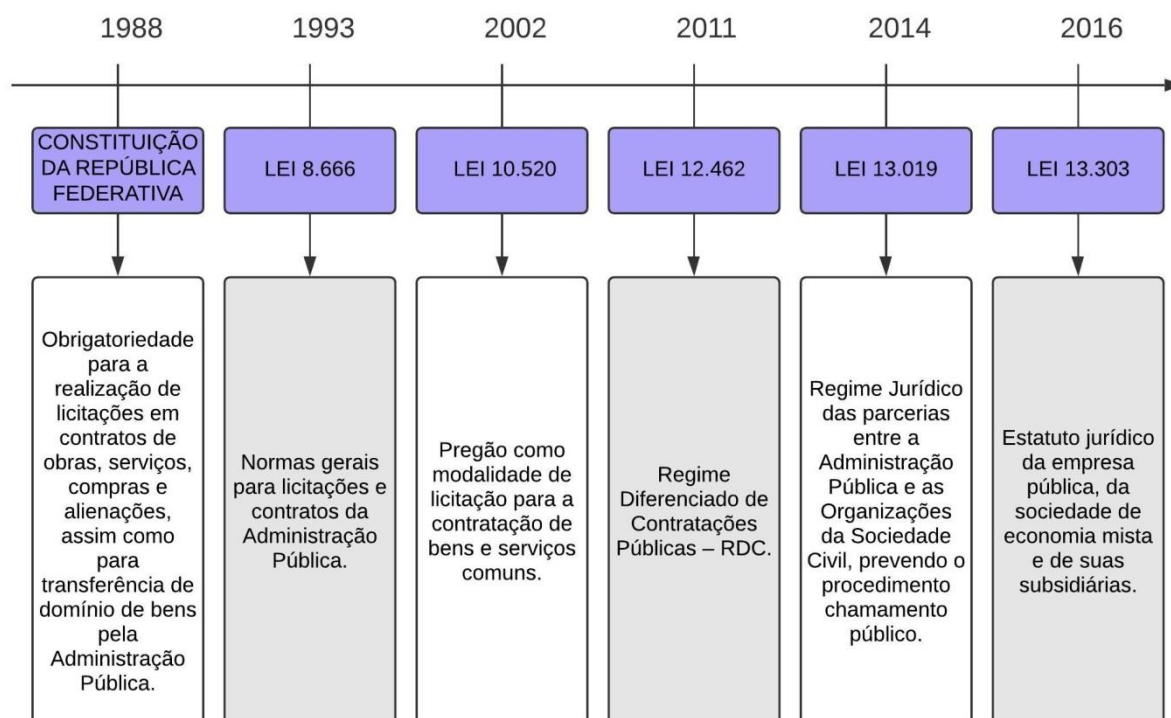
1988

CONSTITUIÇÃO DA REPÚBLICA FEDERATIVA

Obrigatoriedade para a realização de licitações em contratos de obras, serviços, compras e alienações, assim como para transferência de domínio de bens pela Administração Pública.

1993

LEI 8.666

Normas gerais para licitações e contratos da Administração Pública.

2002

LEI 10.520

Pregão como modalidade de licitação para a contratação de bens e serviços comuns.

2011

LEI 12.462

Regime Diferenciado de Contratações Públicas – RDC.

2014

LEI 13.019

Regime Jurídico das parcerias entre a Administração Pública e as Organizações da Sociedade Civil, prevendo o procedimento chamamento público.

2016

LEI 13.303

Estatuto jurídico da empresa pública, da sociedade de economia mista e de suas subsidiárias.